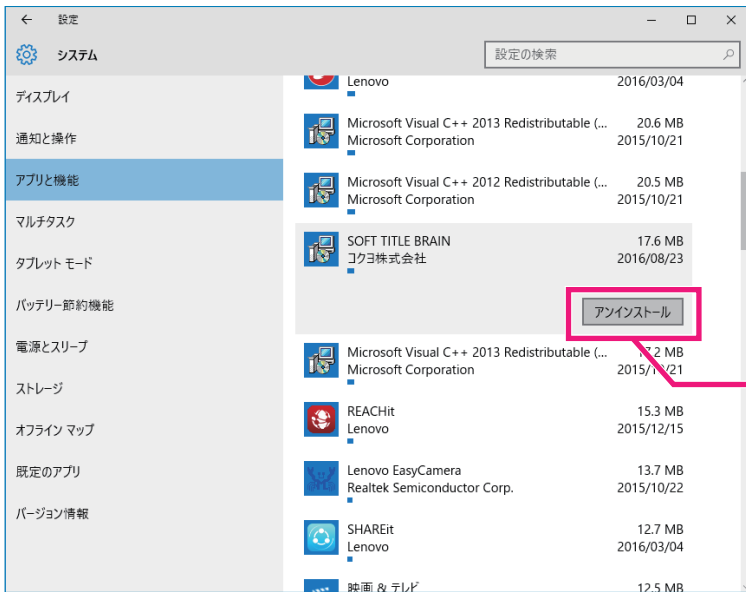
← 設定

システム

設定の検索

ディスプレイ
通知と操作
アプリと機能
マルチタスク
タブレット モード
バッテリー節約機能
電源とスリープ
ストレージ
オフライン マップ
既定のアプリ
バージョン情報

Lenovo 2016/03/04

Microsoft Visual C++ 2013 Redistributable (... 20.6 MB
Microsoft Corporation 2015/10/21

Microsoft Visual C++ 2012 Redistributable (... 20.5 MB
Microsoft Corporation 2015/10/21

SOFT TITLE BRAIN 17.6 MB
コクヨ株式会社 2016/08/23

アンインストール

Microsoft Visual C++ 2013 Redistributable (... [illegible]7.2 MB
Microsoft Corporation 2015/1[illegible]/21

REACHit 15.3 MB
Lenovo 2015/12/15

Lenovo EasyCamera 13.7 MB
Realtek Semiconductor Corp. 2015/10/22

SHAREit 12.7 MB
Lenovo 2016/03/04

映画 & テレビ 12.5 MB